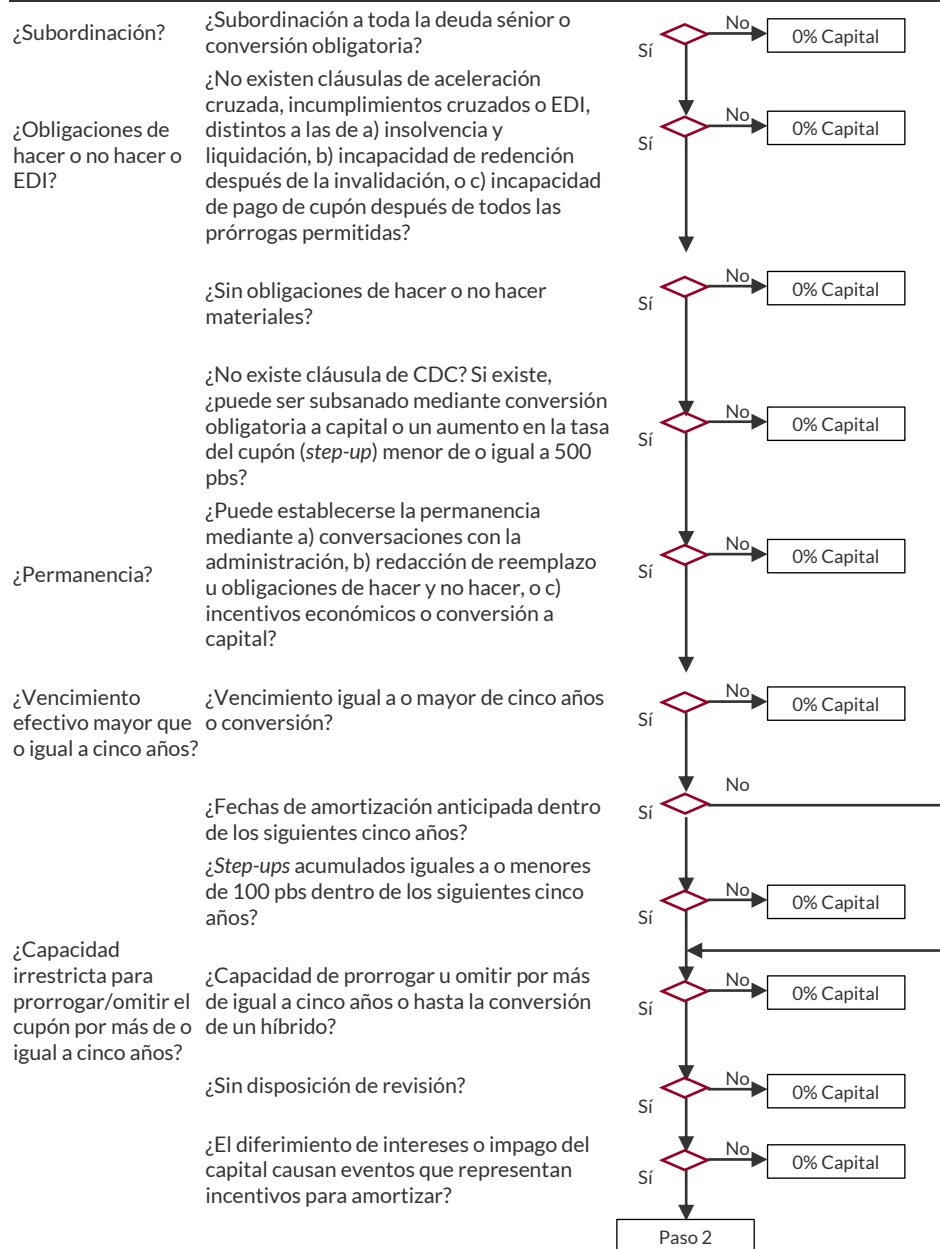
¿Subordinación? ¿Subordinación a toda la deuda sénior o conversión obligatoria?

No 0% Capital
Sí

¿Obligaciones de hacer o no hacer o EDI? ¿No existen cláusulas de aceleración cruzada, incumplimientos cruzados o EDI, distintos a las de a) insolvencia y liquidación, b) incapacidad de redención después de la invalidación, o c) incapacidad de pago de cupón después de todos las prórrogas permitidas?

No 0% Capital
Sí

¿Sin obligaciones de hacer o no hacer materiales?

No 0% Capital
Sí

¿No existe cláusula de CDC? Si existe, ¿puede ser subsanado mediante conversión obligatoria a capital o un aumento en la tasa del cupón (*step-up*) menor de o igual a 500 pbs?

No 0% Capital
Sí

¿Permanencia? ¿Puede establecerse la permanencia mediante a) conversaciones con la administración, b) redacción de reemplazo u obligaciones de hacer y no hacer, o c) incentivos económicos o conversión a capital?

No 0% Capital
Sí

¿Vencimiento efectivo mayor que o igual a cinco años? ¿Vencimiento igual a o mayor de cinco años o conversión?

No 0% Capital
Sí

¿Fechas de amortización anticipada dentro de los siguientes cinco años?

No
Sí

¿*Step-ups* acumulados iguales a o menores de 100 pbs dentro de los siguientes cinco años?

No 0% Capital
Sí

¿Capacidad irrestricta para prorrogar/omitir el cupón por más de o igual a cinco años? ¿Capacidad de prorrogar u omitir por más de igual a cinco años o hasta la conversión de un híbrido?

No 0% Capital
Sí

¿Sin disposición de revisión?

No 0% Capital
Sí

¿El diferimiento de intereses o impago del capital causan eventos que representan incentivos para amortizar?

No 0% Capital
Sí

Paso 2